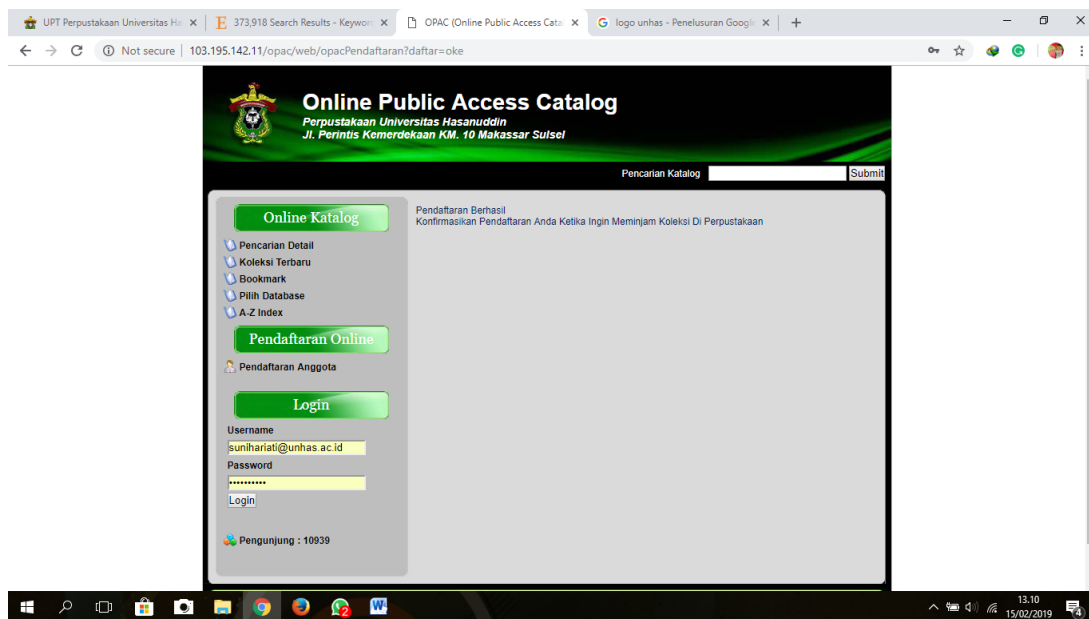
UPT Perpustakaan Universitas Ha ×
E 373,918 Search Results - Keywor ×
OPAC (Online Public Access Cata ×
G logo unhas - Penelusuran Googl ×
+

Not secure | 103.195.142.11/opac/web/opacPendaftaran?daftar=oke

Online Public Access Catalog
Perpustakaan Universitas Hasanuddin
Jl. Perintis Kemerdekaan KM. 10 Makassar Sulsel

Pencarian Katalog Submit

Online Katalog
Pencarian Detail
Koleksi Terbaru
Bookmark
Pilih Database
A-Z Index

Pendaftaran Online
Pendaftaran Anggota

Login
Username
sunihariati@unhas.ac.id
Password
••••••••••
Login

Pengunjung : 10939

Pendaftaran Berhasil
Konfirmasikan Pendaftaran Anda Ketika Ingin Meminjam Koleksi Di Perpustakaan

13.10
15/02/2019